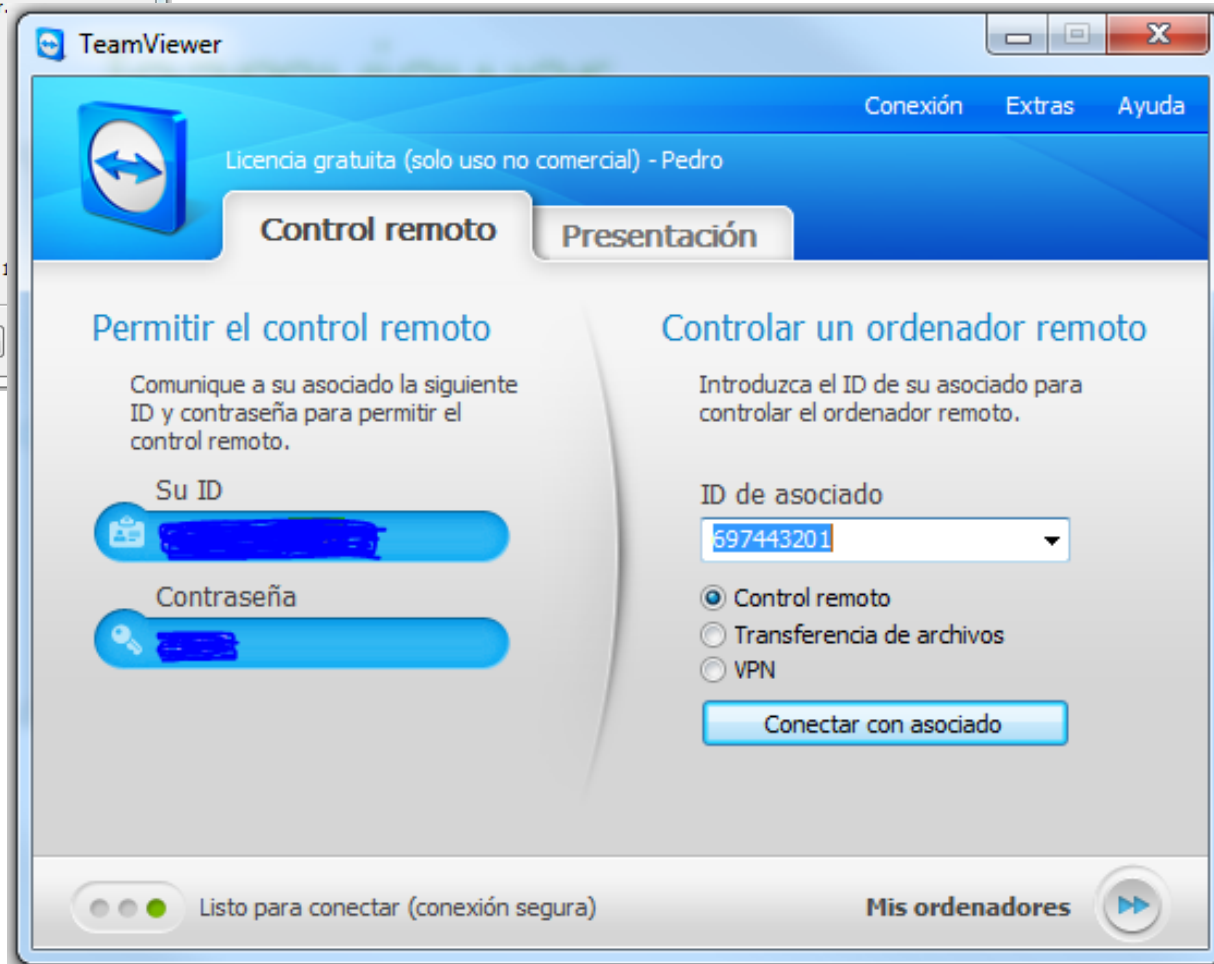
TeamViewer

Conexión Extras Ayuda

Licencia gratuita (solo uso no comercial) - Pedro

Control remoto

Presentación

Permitir el control remoto

Comunique a su asociado la siguiente ID y contraseña para permitir el control remoto.

Su ID

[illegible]

Contraseña

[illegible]

Controlar un ordenador remoto

Introduzca el ID de su asociado para controlar el ordenador remoto.

ID de asociado

697443201

Control remoto

Transferencia de archivos

VPN

Conectar con asociado

Listo para conectar (conexión segura)

Mis ordenadores